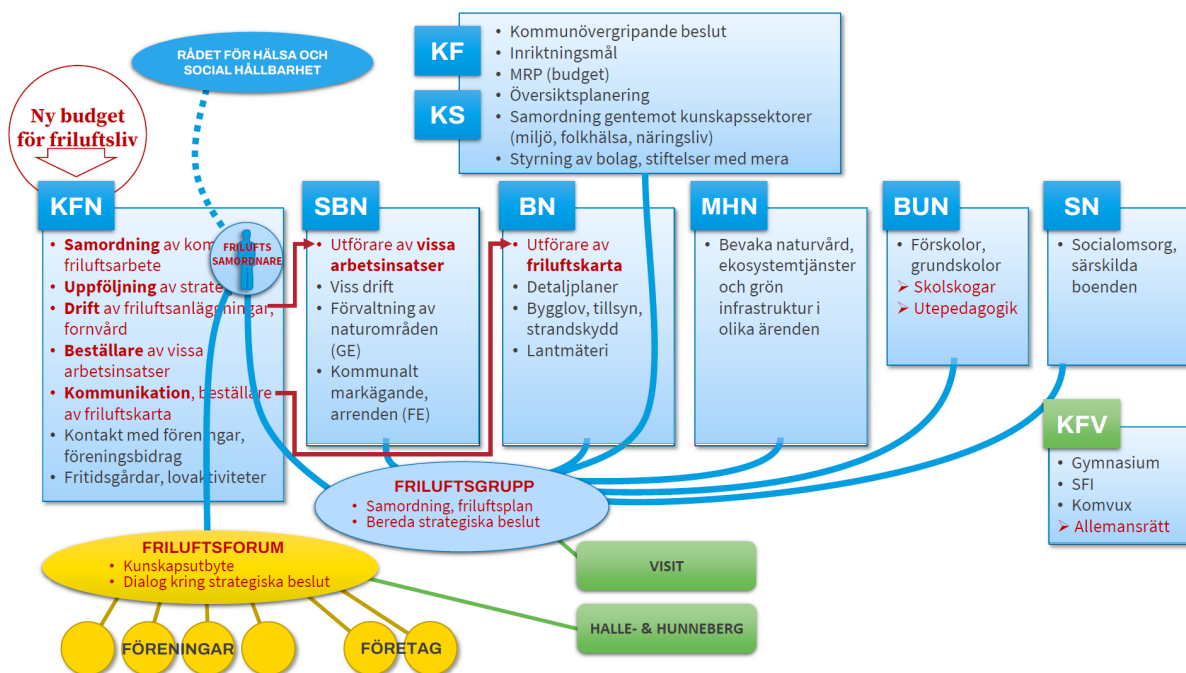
RÅDET FÖR HÄLSA OCH SOCIAL HÅLLBARHET

Ny budget för friluftsliv

KF

KS

- Kommunövergripande beslut
- Inriktningsmål
- MRP (budget)
- Översiktsplanering
- Samordning gentemot kunskapssektorer (miljö, folkhälsa, näringsliv)
- Styrning av bolag, stiftelser med mera

KFN

- Samordning av kom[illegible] friluftsarbete
- Uppföljning av strate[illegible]
- Drift av friluftsanläggningar, fornvård
- Beställare av vissa arbetsinsatser
- Kommunikation, beställare av friluftskarta
- Kontakt med föreningar, föreningsbidrag
- Fritidsgårdar, lovaktiviteter

FRILUFTS SAMORDNARE

SBN

- Utförare av vissa arbetsinsatser
- Viss drift
- Förvaltning av naturområden (GE)
- Kommunalt markägande, arrenden (FE)

BN

- Utförare av friluftskarta
- Detaljplaner
- Bygglov, tillsyn, strandskydd
- Lantmäteri

MHN

- Bevaka naturvård, ekosystemtjänster och grön infrastruktur i olika ärenden

BUN

- Förskolor, grundskolor
- Skolskogar
- Utepedagogik

SN

- Socialomsorg, särskilda boenden

KFV

- Gymnasium
- SFI
- Komvux
- Allemansrätt

FRILUFTSGRUPP
- Samordning, friluftsplan
- Bereda strategiska beslut

FRILUFTSFORUM
- Kunskapsutbyte
- Dialog kring strategiska beslut

VISIT

HALLE- & HUNNEBERG

FÖRENINGAR

FÖRETAG